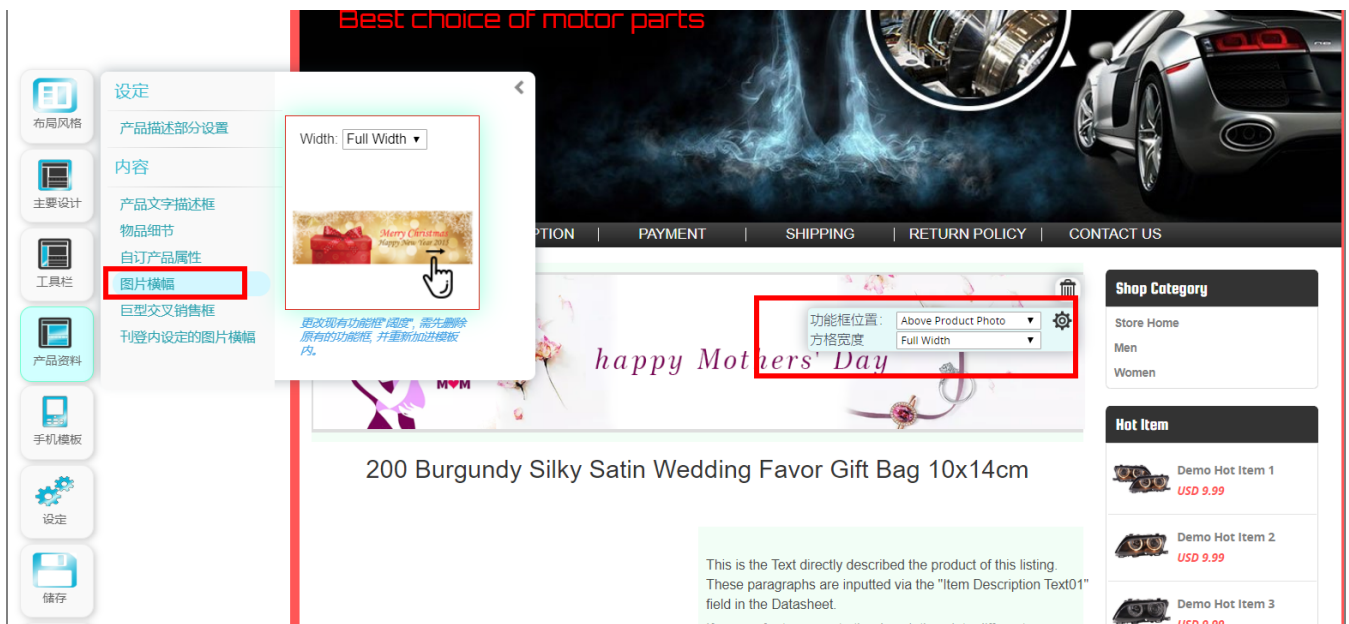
Best choice of motor parts

布局风格
主要设计
工具栏
产品资料
手机模板
设定
储存

设定
产品描述部分设置
内容
产品文字描述框
物品细节
自订产品属性
图片横幅
巨型交叉销售框
刊登内设定的图片横幅

Width: Full Width

Merry Christmas
Happy New Year 2015

更改现有功能框"阔度", 需先删除原有的功能框, 并重新加进模板内。

PTION | PAYMENT | SHIPPING | RETURN POLICY | CONTACT US

功能框位置: Above Product Photo
方格宽度 Full Width

MOM
happy Mothers' Day

200 Burgundy Silky Satin Wedding Favor Gift Bag 10x14cm

This is the Text directly described the product of this listing. These paragraphs are inputted via the "Item Description Text01" field in the Datasheet.

Shop Category
Store Home
Men
Women

Hot Item
Demo Hot Item 1
USD 9.99
Demo Hot Item 2
USD 9.99
Demo Hot Item 3
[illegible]